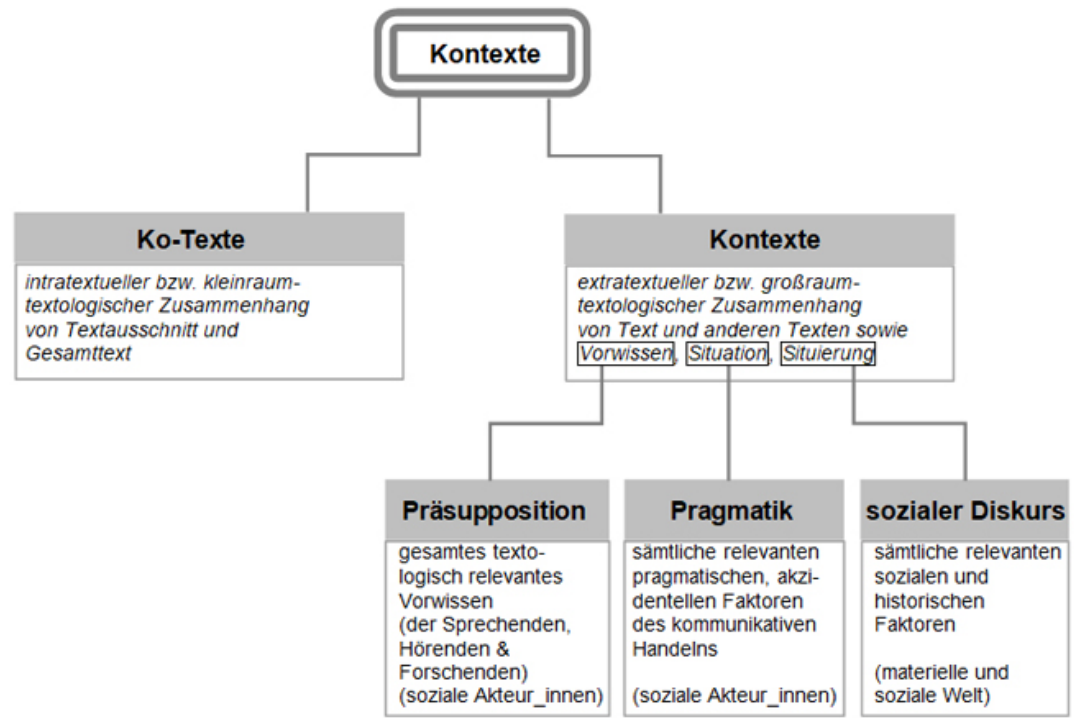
Kontexte

Ko-Texte

intratextueller bzw. kleinraumtextologischer Zusammenhang von Textausschnitt und Gesamttext

Kontexte

extratextueller bzw. großraumtextologischer Zusammenhang von Text und anderen Texten sowie Vorwissen, Situation, Situierung

Präsupposition

gesamtes textologisch relevantes Vorwissen
(der Sprechenden, Hörenden & Forschenden)
(soziale Akteur_innen)

Pragmatik

sämtliche relevanten pragmatischen, akzidentellen Faktoren des kommunikativen Handelns

(soziale Akteur_innen)

sozialer Diskurs

sämtliche relevanten sozialen und historischen Faktoren

(materielle und soziale Welt)